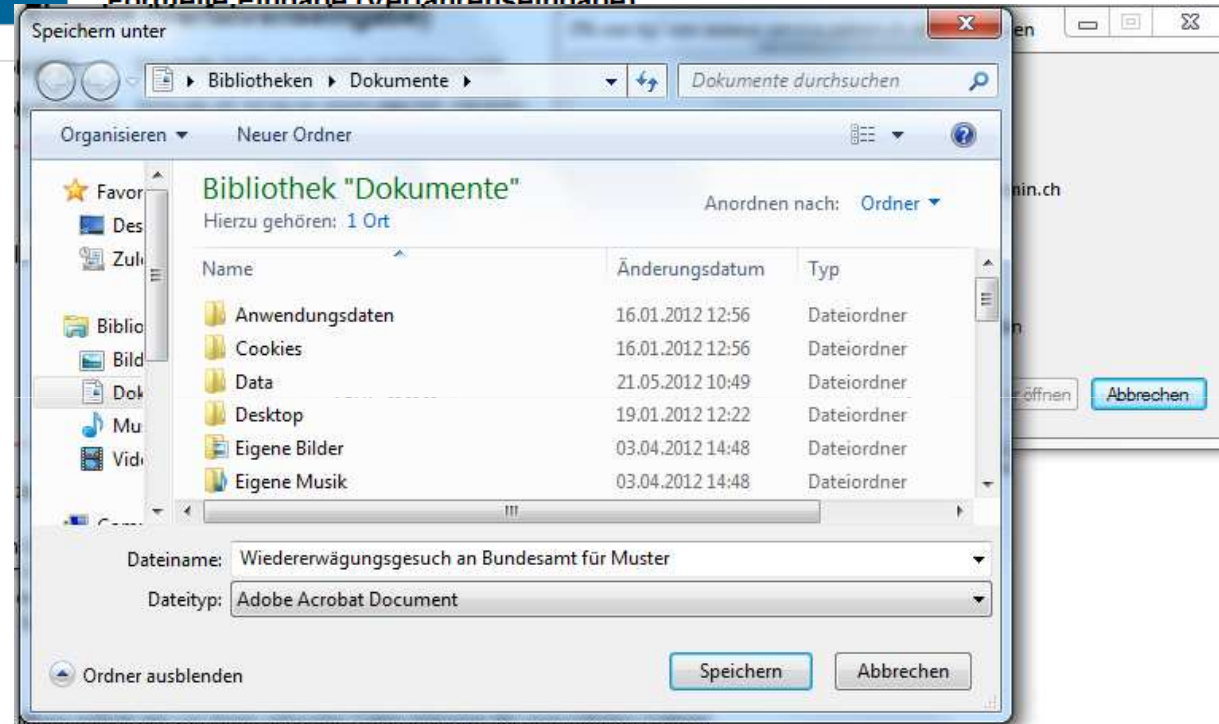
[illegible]

Speichern unter

Bibliotheken ▸ Dokumente ▸

Dokumente durchsuchen

Organisieren ▾ Neuer Ordner

Favor
Des
Zul

Biblio
Bild
Dok
Mu
Vid

Com

Bibliothek "Dokumente"
Hierzu gehören: 1 Ort

Anordnen nach: Ordner ▾

| Name | Änderungsdatum | Typ |
|---|---|---|
| Anwendungsdaten | 16.01.2012 12:56 | Dateiordner |
| Cookies | 16.01.2012 12:56 | Dateiordner |
| Data | 21.05.2012 10:49 | Dateiordner |
| Desktop | 19.01.2012 12:22 | Dateiordner |
| Eigene Bilder | 03.04.2012 14:48 | Dateiordner |
| Eigene Musik | 03.04.2012 14:48 | Dateiordner |

Dateiname: Wiedererwägungsgesuch an Bundesamt für Muster

Dateityp: Adobe Acrobat Document

Ordner ausblenden

Speichern

Abbrechen

en

nin.ch

n

öffnen

Abbrechen